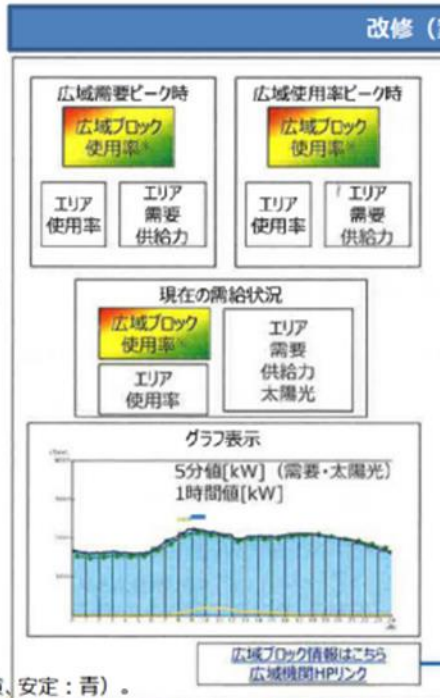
改修（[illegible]

広域需要ピーク時

広域ブロック使用率※

エリア使用率

エリア需要供給力

広域使用率ピーク時

広域ブロック使用率※

エリア使用率

エリア需要供給力

現在の需給状況

広域ブロック使用率※

エリア使用率

エリア需要供給力太陽光

グラフ表示

5分値[kW]（需要・太陽光）
1時間値[kW]

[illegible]、安定：青）。

広域ブロック情報はこちら
広域機関HPリンク